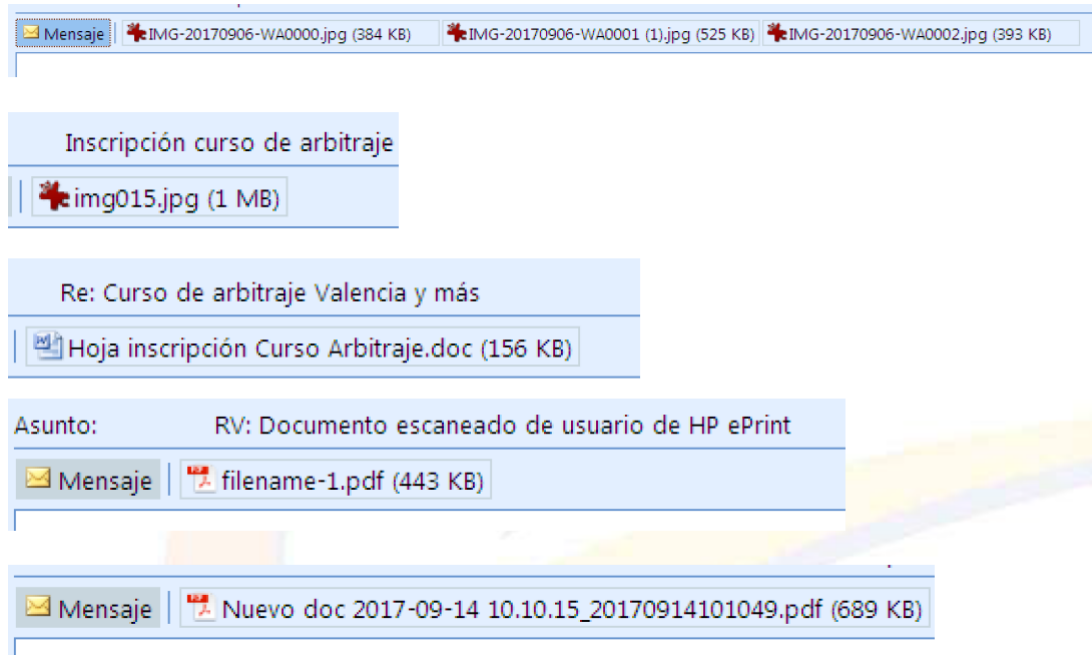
Mensaje | IMG-20170906-WA0000.jpg (384 KB) | IMG-20170906-WA0001 (1).jpg (525 KB) | IMG-20170906-WA0002.jpg (393 KB)

Inscripción curso de arbitraje

img015.jpg (1 MB)

Re: Curso de arbitraje Valencia y más

Hoja inscripción Curso Arbitraje.doc (156 KB)

Asunto: RV: Documento escaneado de usuario de HP ePrint

Mensaje | filename-1.pdf (443 KB)

Mensaje | Nuevo doc 2017-09-14 10.10.15_20170914101049.pdf (689 KB)